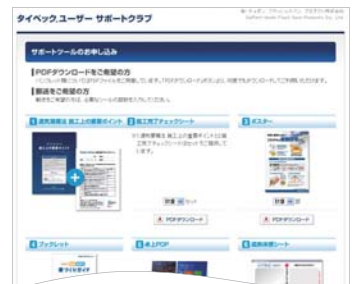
タイベック.ユーザー サポートクラブ

サポートツールのお申し込み

PDFダウンロードをご希望の方

郵送をご希望の方

1 透湿防水シート施工上の重要ポイント

2 施工完了チェックシート

3 ポスター

部数 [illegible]

部数 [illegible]

PDFダウンロード

PDFダウンロード

4 ブックレット

5 卓上POP

6 透湿防水シート